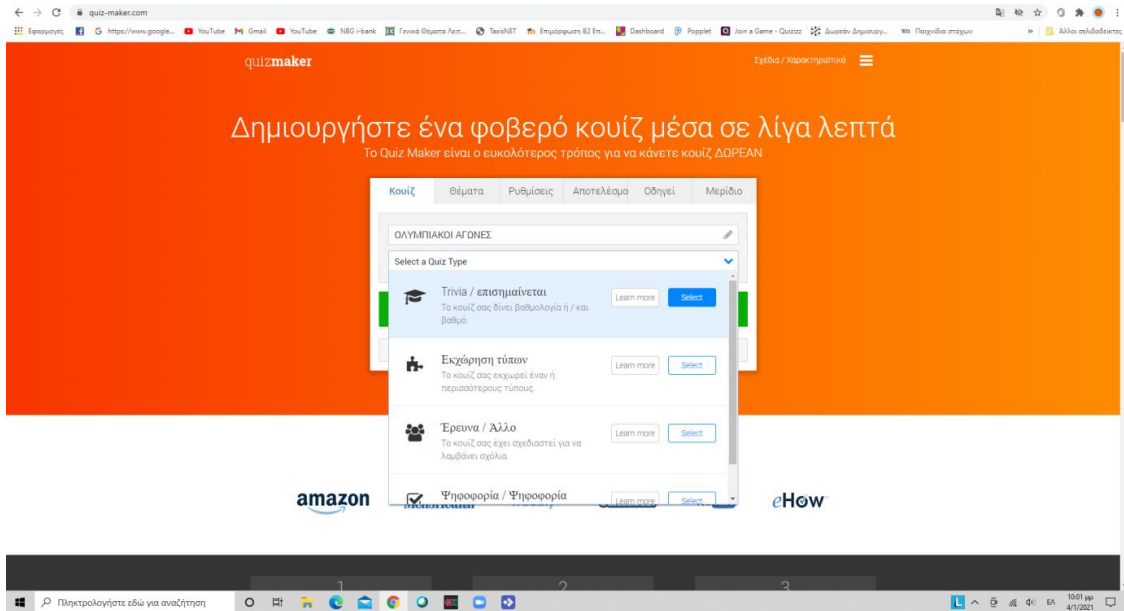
quiz-maker.com

Εφαρμογές G https://www.google... YouTube Gmail YouTube NBG i-bank Γενικά Θέματα Λατ... TaxisNET Επιμόρφωση Β2 Επ... Dashboard Popplet Join a Game - Quizizz Δωρεάν Δημιουργ... Παιχνίδια στόχων » Άλλοι σελιδοδείκτες

quizmaker

Σχέδια / Χαρακτηριστικά

Δημιουργήστε ένα φοβερό κουίζ μέσα σε λίγα λεπτά

Το Quiz Maker είναι ο ευκολότερος τρόπος για να κάνετε κουίζ ΔΩΡΕΑΝ

Κουίζ Θέματα Ρυθμίσεις Αποτελέσμα Οδηγεί Μερίδιο

ΟΛΥΜΠΙΑΚΟΙ ΑΓΩΝΕΣ

Select a Quiz Type

Trivia / επισημαίνεται
Το κουίζ σας δίνει βαθμολογία ή / και βαθμό.
Learn more Select

Εκχώρηση τύπων
Το κουίζ σας εκχωρεί έναν ή περισσότερους τύπους.
Learn more Select

Έρευνα / Άλλο
Το κουίζ σας έχει σχεδιαστεί για να λαμβάνει σχόλια.
Learn more Select

Ψηφοφορία / Ψηφοφορία
Learn more Select

amazon eHow

1 2 3

Πληκτρολογήστε εδώ για αναζήτηση

ΕΛ 10:01 μμ 4/1/2021